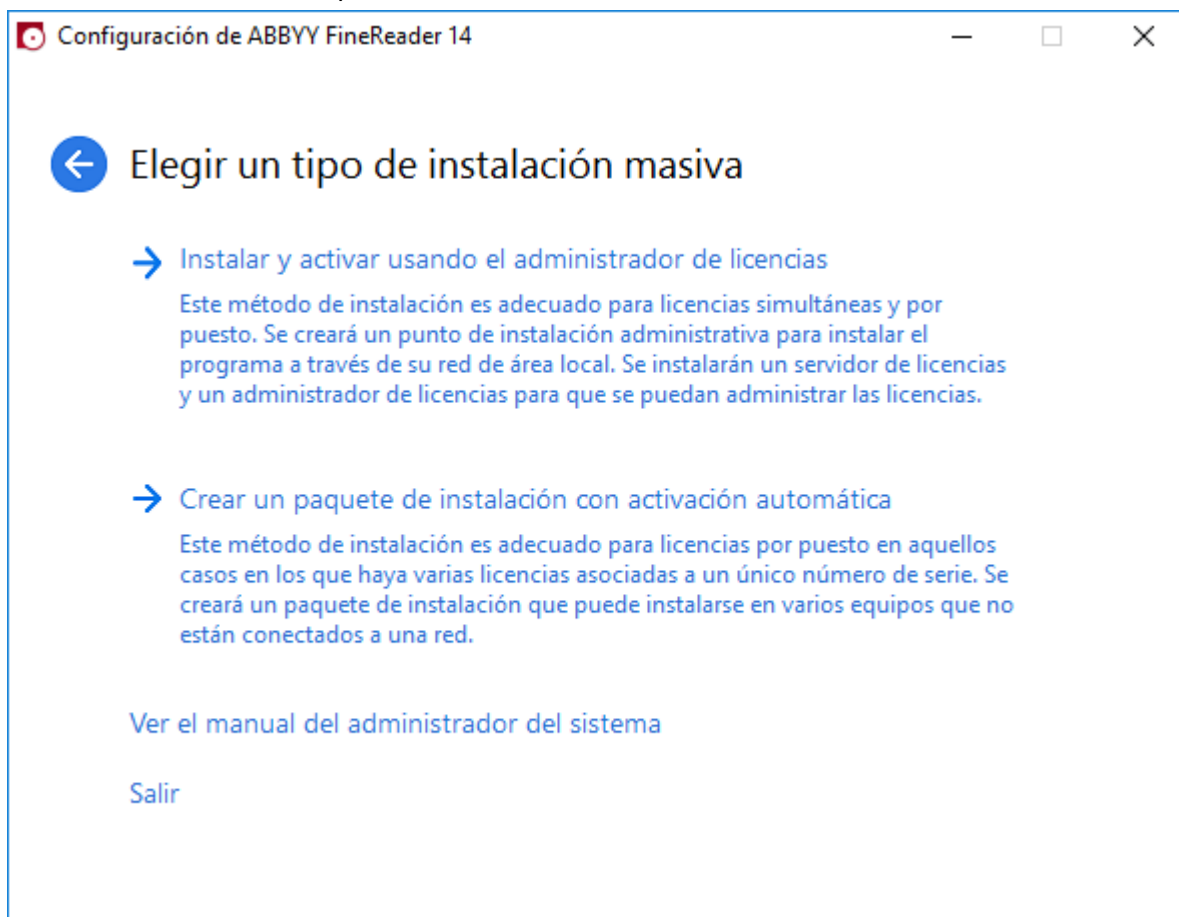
Configuración de ABBYY FineReader 14

Elegir un tipo de instalación masiva

Instalar y activar usando el administrador de licencias

Este método de instalación es adecuado para licencias simultáneas y por puesto. Se creará un punto de instalación administrativa para instalar el programa a través de su red de área local. Se instalarán un servidor de licencias y un administrador de licencias para que se puedan administrar las licencias.

Crear un paquete de instalación con activación automática

Este método de instalación es adecuado para licencias por puesto en aquellos casos en los que haya varias licencias asociadas a un único número de serie. Se creará un paquete de instalación que puede instalarse en varios equipos que no están conectados a una red.

Ver el manual del administrador del sistema

Salir